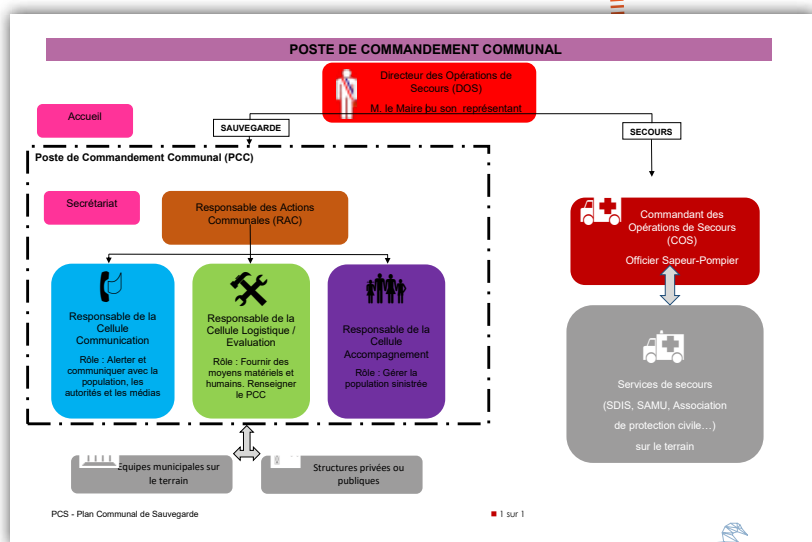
POSTE DE COMMANDEMENT COMMUNAL

Directeur des Opérations de Secours (DOS)

M. le Maire ou son représentant

Accueil

SAUVEGARDE

SECOURS

Poste de Commandement Communal (PCC)

Secrétariat

Responsable des Actions Communales (RAC)

Responsable de la Cellule Communication

Rôle : Alerter et communiquer avec la population, les autorités et les médias

Responsable de la Cellule Logistique / Evaluation

Rôle : Fournir des moyens matériels et humains. Renseigner le PCC

Responsable de la Cellule Accompagnement

Rôle : Gérer la population sinistrée

Commandant des Opérations de Secours (COS)

Officier Sapeur-Pompier

Services de secours

(SDIS, SAMU, Association de protection civile…)

sur le terrain

Equipes municipales sur le terrain

Structures privées ou publiques

PCS - Plan Communal de Sauvegarde

1 sur 1